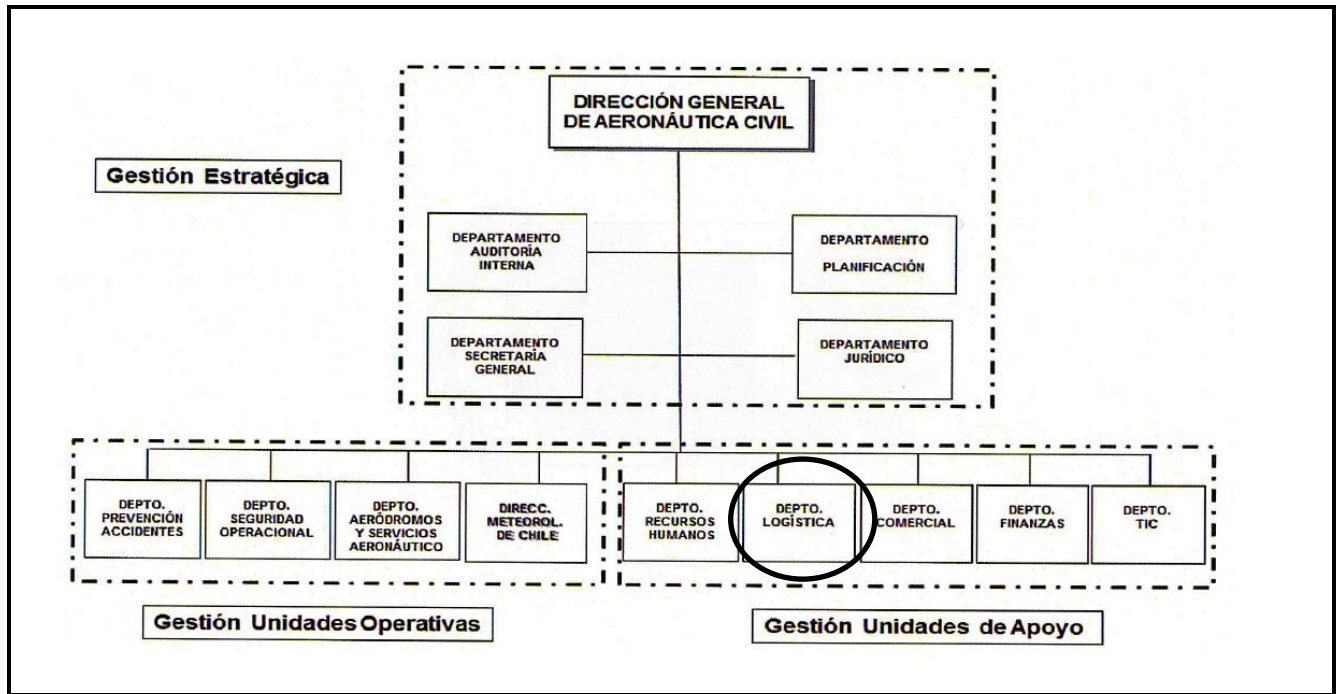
DIRECCIÓN GENERAL DE AERONÁUTICA CIVIL

Gestión Estratégica

DEPARTAMENTO AUDITORÍA INTERNA

DEPARTAMENTO PLANIFICACIÓN

DEPARTAMENTO SECRETARÍA GENERAL

DEPARTAMENTO JURÍDICO

DEPTO. PREVENCIÓN ACCIDENTES

DEPTO. SEGURIDAD OPERACIONAL

DEPTO. AERÓDROMOS Y SERVICIOS AERONÁUTICO

DIRECC. METEOROL. DE CHILE

DEPTO. RECURSOS HUMANOS

DEPTO. LOGÍSTICA

DEPTO. COMERCIAL

DEPTO. FINANZAS

DEPTO. TIC

Gestión Unidades Operativas

Gestión Unidades de Apoyo